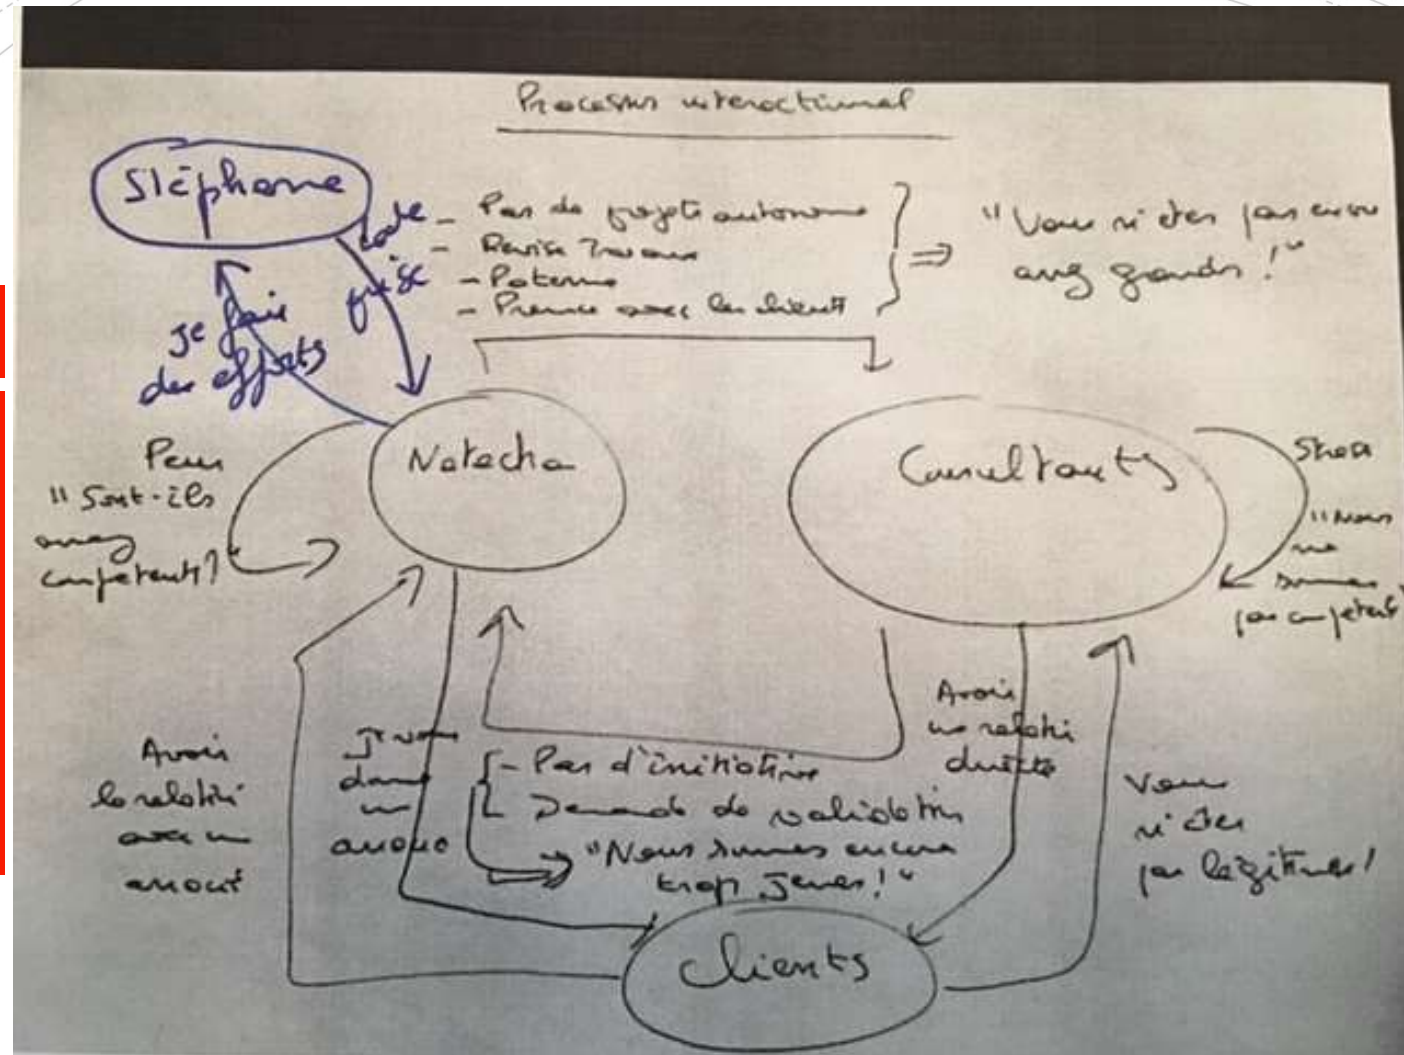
Processus interactionnel

Stéphane

Rôle flou

Je fais des efforts

- Pas de projet autonome
- Revise travaux
- Paterne
- Présence avec les clients

⇒ "Vous n'êtes pas encore assez grands !"

Peur
"Sont-ils assez compétents ?"

Natacha

Consultants

Stress
"Nous ne sommes pas compétents"

Avoir la relation avec un ancien

J'y suis dans un amour

- Pas d'initiative
- Demande de validation

"Nous sommes encore trop jeunes !"

Avoir une relation directe

Vous n'êtes pas légitimes !

clients